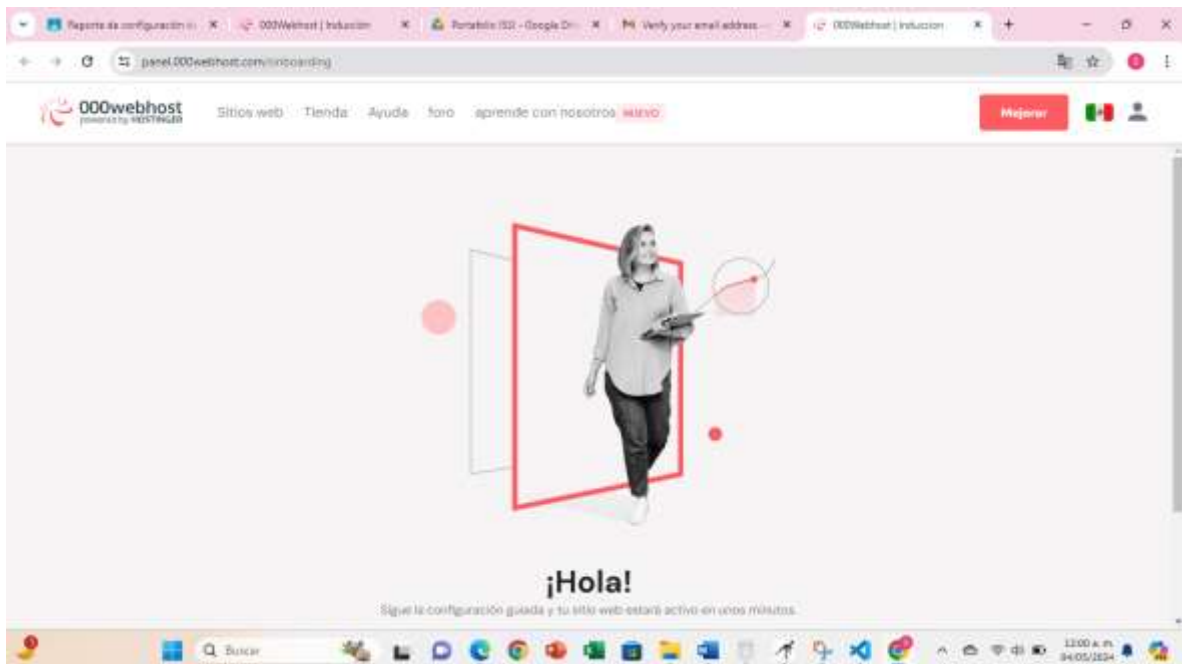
Reporte de configuración... ×
000Webhost | Inducción ×
Portafolio ISD - Google Dr... ×
Verify your email address ... ×
000Webhost | Inducción ×
+

panel.000webhost.com/onboarding

000webhost
powered by HOSTINGER

Sitios web Tienda Ayuda foro aprende con nosotros NUEVO

Mejorar

¡Hola!

Sigue la configuración guiada y tu sitio web estará activo en unos minutos.

Buscar

12:00 a. m.
04/05/2024